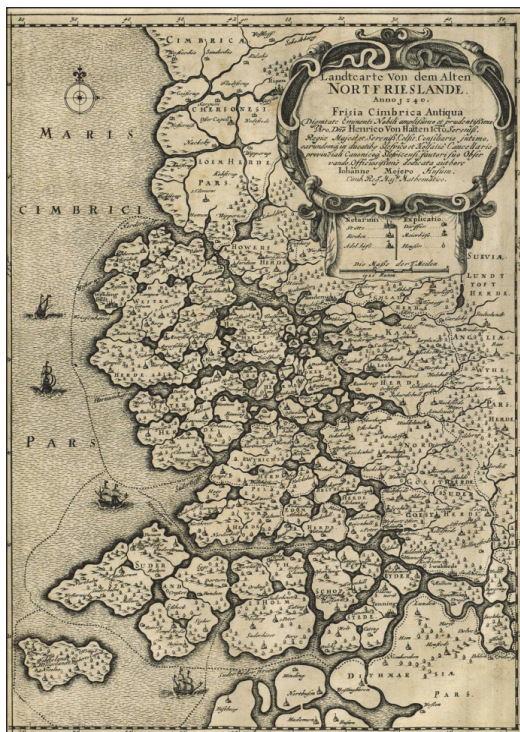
Landtcarte Von dem Alten
NORTFRIESLANDE.
Anno 1240.
Frisia Cimbrica Antiqua
Dignitate Eminenti Nobili amplissimo et prudentissimo Viro. Dno Henrico Von Hatten ICto. Serenis Regiæ Majest. et Serenis. Celsit. Consiliario, intimo earundemq in ducatibq Slesvico et Holsatia Cancellario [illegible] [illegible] Offer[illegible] dedicabat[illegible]
Iohannes Mejero Husum.
Cimb. Reg. Maj. Mathematicus.

Notarum Explicatio
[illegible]

Die Masse der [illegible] Meilen

MARIS
CIMBRICI
PARS
CIMBRICA
CHERSONESI
PARS
SUEVIA.
LUNDTOFT HERDA
ANGLIA
SUDER
DITMMAR
SIA.
PARS.
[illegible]